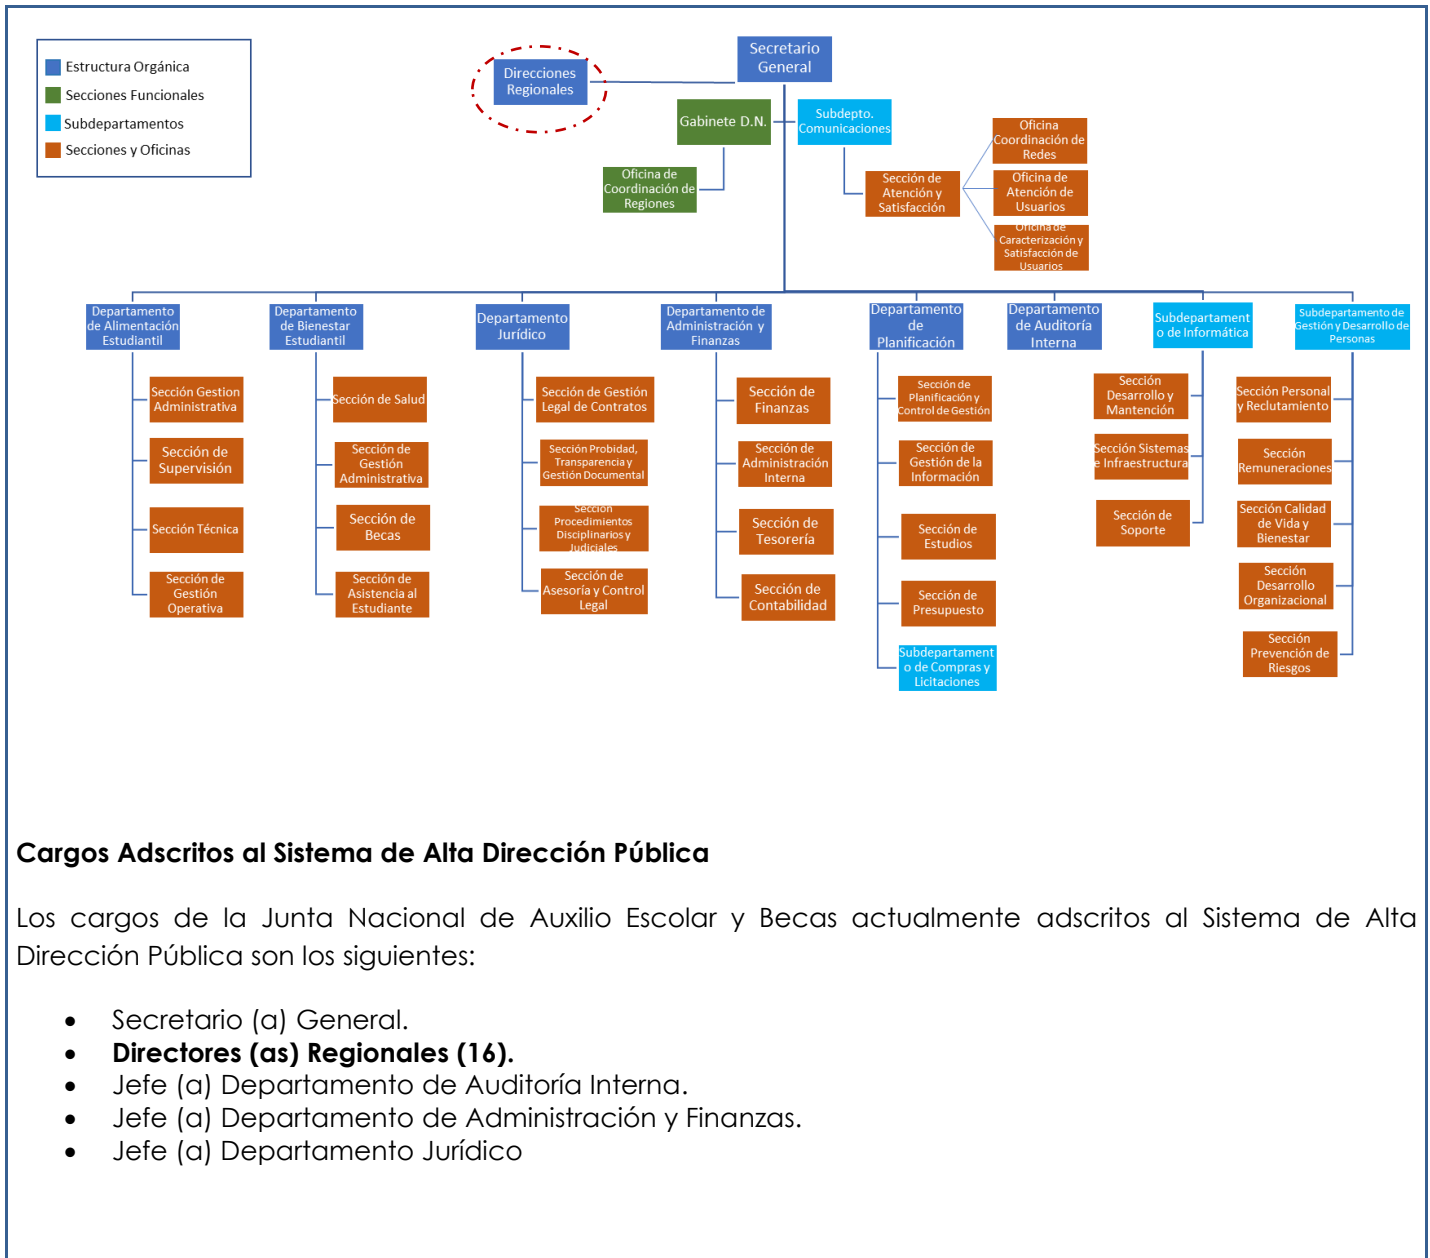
Estructura Orgánica
Secciones Funcionales
Subdepartamentos
Secciones y Oficinas

Direcciones Regionales

Secretario General

Gabinete D.N.

Subdepto. Comunicaciones

Oficina de Coordinación de Regiones

Sección de Atención y Satisfacción

Oficina Coordinación de Redes
Oficina de Atención de Usuarios
Oficina de Caracterización y Satisfacción de Usuarios

Departamento de Alimentación Estudiantil
Sección Gestion Administrativa
Sección de Supervisión
Sección Técnica
Sección de Gestión Operativa

Departamento de Bienestar Estudiantil
Sección de Salud
Sección de Gestión Administrativa
Sección de Becas
Sección de Asistencia al Estudiante

Departamento Jurídico
Sección de Gestión Legal de Contratos
Sección Probidad, Transparencia y Gestión Documental
Sección Procedimientos Disciplinarios y Judiciales
Sección de Asesoría y Control Legal

Departamento de Administración y Finanzas
Sección de Finanzas
Sección de Administración Interna
Sección de Tesorería
Sección de Contabilidad

Departamento de Planificación
Sección de Planificación y Control de Gestión
Sección de Gestión de la Información
Sección de Estudios
Sección de Presupuesto
Subdepartamento de Compras y Licitaciones

Departamento de Auditoría Interna

Subdepartamento de Informática
Sección Desarrollo y Mantención
Sección Sistemas e Infraestructura
Sección de Soporte

Subdepartamento de Gestión y Desarrollo de Personas
Sección Personal y Reclutamiento
Sección Remuneraciones
Sección Calidad de Vida y Bienestar
Sección Desarrollo Organizacional
Sección Prevención de Riesgos

**Cargos Adscritos al Sistema de Alta Dirección Pública**

Los cargos de la Junta Nacional de Auxilio Escolar y Becas actualmente adscritos al Sistema de Alta Dirección Pública son los siguientes:

- Secretario (a) General.
- **Directores (as) Regionales (16).**
- Jefe (a) Departamento de Auditoría Interna.
- Jefe (a) Departamento de Administración y Finanzas.
- Jefe (a) Departamento Jurídico